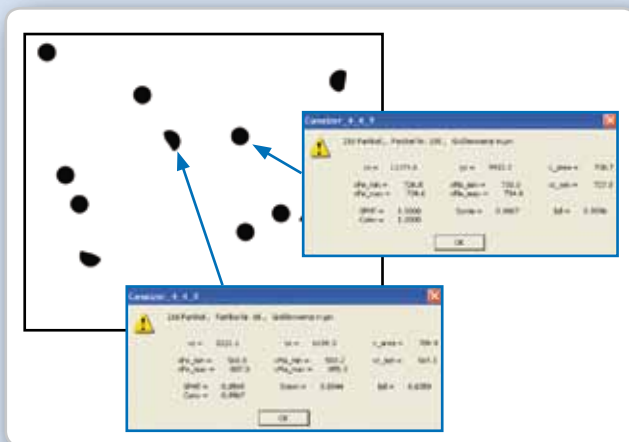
Camsizer_4_4_8

150 Partikel, Partikel Nr. 106, Größenwerte in µm

xc = 11373.6 | yc = 9452.2 | x_area = 738.7

xFe_max = 726.8 | xMa_min = 733.2 | xc_min = 722.2
xFe_max = 754.6 | xMa_max = 754.6

SPHT = 1.0000 | Symm = 0.9867 | b/l = 0.9596
Conv = 1.0000

OK

Camsizer_4_4_8

150 Partikel, Partikel Nr. 68, Größenwerte in µm

xc = 5321.1 | yc = 6198.3 | x_area = 709.6

xFe_min = 564.6 | xMa_min = 564.2 | xc_min = 564.3
xFe_max = 887.9 | xMa_max = 895.3

SPHT = 0.8840 | Symm = 0.8348 | b/l = 0.6359
Conv = 0.9967

OK